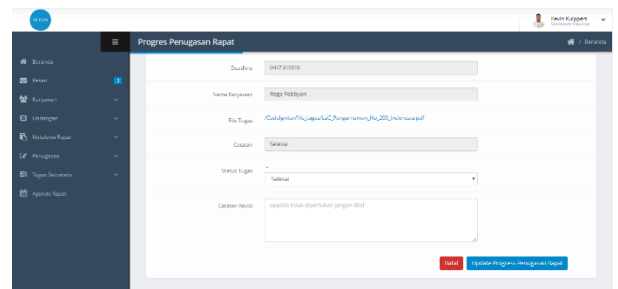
Kevin Kuippers
Sekretaris Eksekutif

Progres Penugasan Rapat
Beranda

Beranda
Pesan 3
Karyawan
Undangan
Notulensi Rapat
Penugasan
Tugas Sekretaris
Agenda Rapat

Deadline 04/12/2019
Nama Karyawan Rega Febbyan
File Tugas /Cobdanmu/file_tugas/LaO_Pengamanan_file_200_Indonesia.pdf
Catatan Selesai
Status Tugas *
Selesai
Catatan Revisi apabila tidak diperlukan jangan diisi

Batal
Update Progress Penugasan Rapat